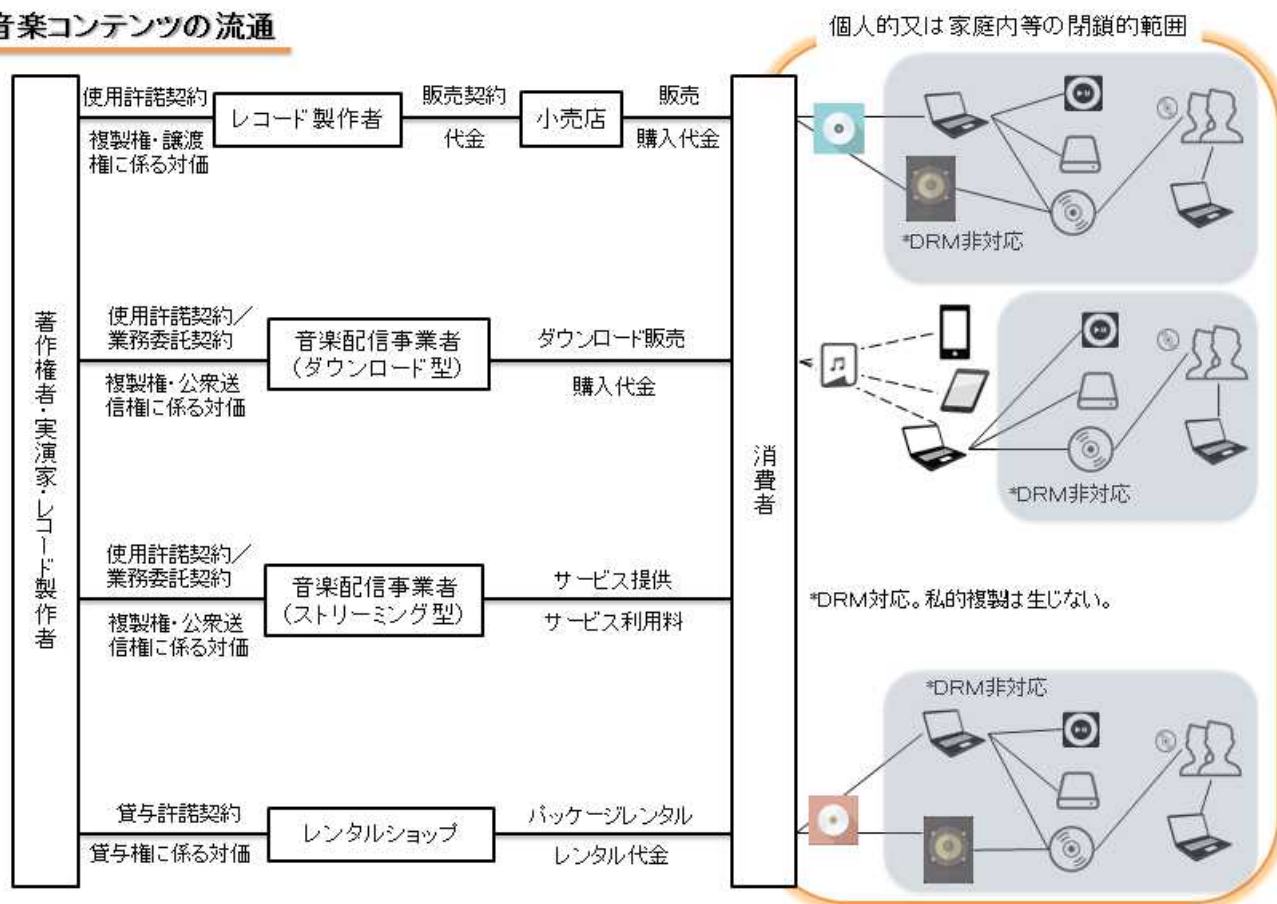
音楽コンテンツの流通

個人的又は家庭内等の閉鎖的範囲

著作権者・実演家・レコード製作者

使用許諾契約

複製権・譲渡権に係る対価

レコード製作者

販売契約

代金

小売店

販売

購入代金

消費者

*DRM非対応

使用許諾契約／業務委託契約

複製権・公衆送信権に係る対価

音楽配信事業者（ダウンロード型）

ダウンロード販売

購入代金

*DRM非対応

使用許諾契約／業務委託契約

複製権・公衆送信権に係る対価

音楽配信事業者（ストリーミング型）

サービス提供

サービス利用料

*DRM対応。私的複製は生じない。

*DRM非対応

貸与許諾契約

貸与権に係る対価

レンタルショップ

パッケージレンタル

レンタル代金